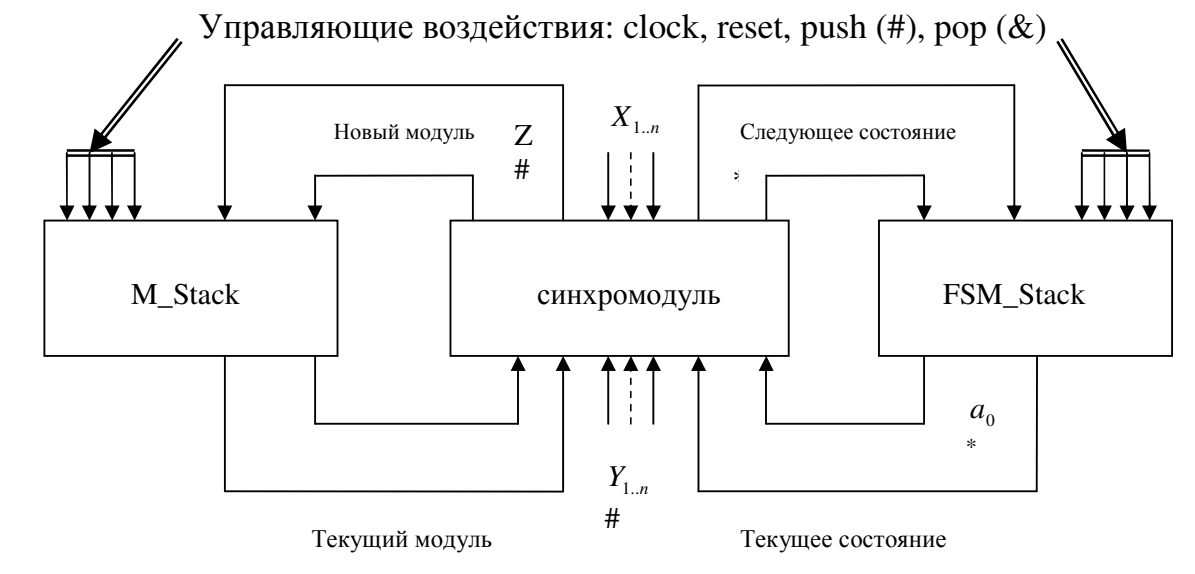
Управляющие воздействия: clock, reset, push (#), pop (&)

Новый модуль

Z
#

$X_{1..n}$

Следующее состояние

M_Stack

синхромодуль

FSM_Stack

$a_0$
*

$Y_{1..n}$
#

Текущий модуль

Текущее состояние